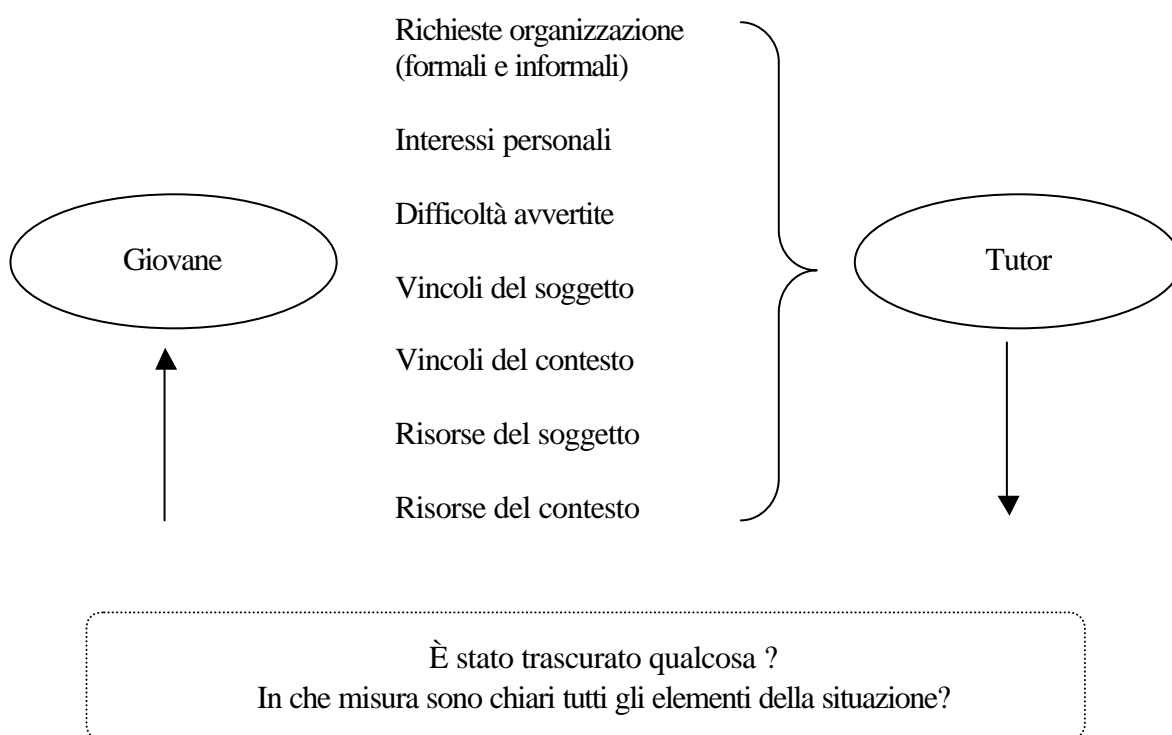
Richieste organizzazione (formali e informali)

Interessi personali

Difficoltà avvertite

Giovane

Vincoli del soggetto

Tutor

Vincoli del contesto

Risorse del soggetto

Risorse del contesto

È stato trascurato qualcosa ?
In che misura sono chiari tutti gli elementi della situazione?